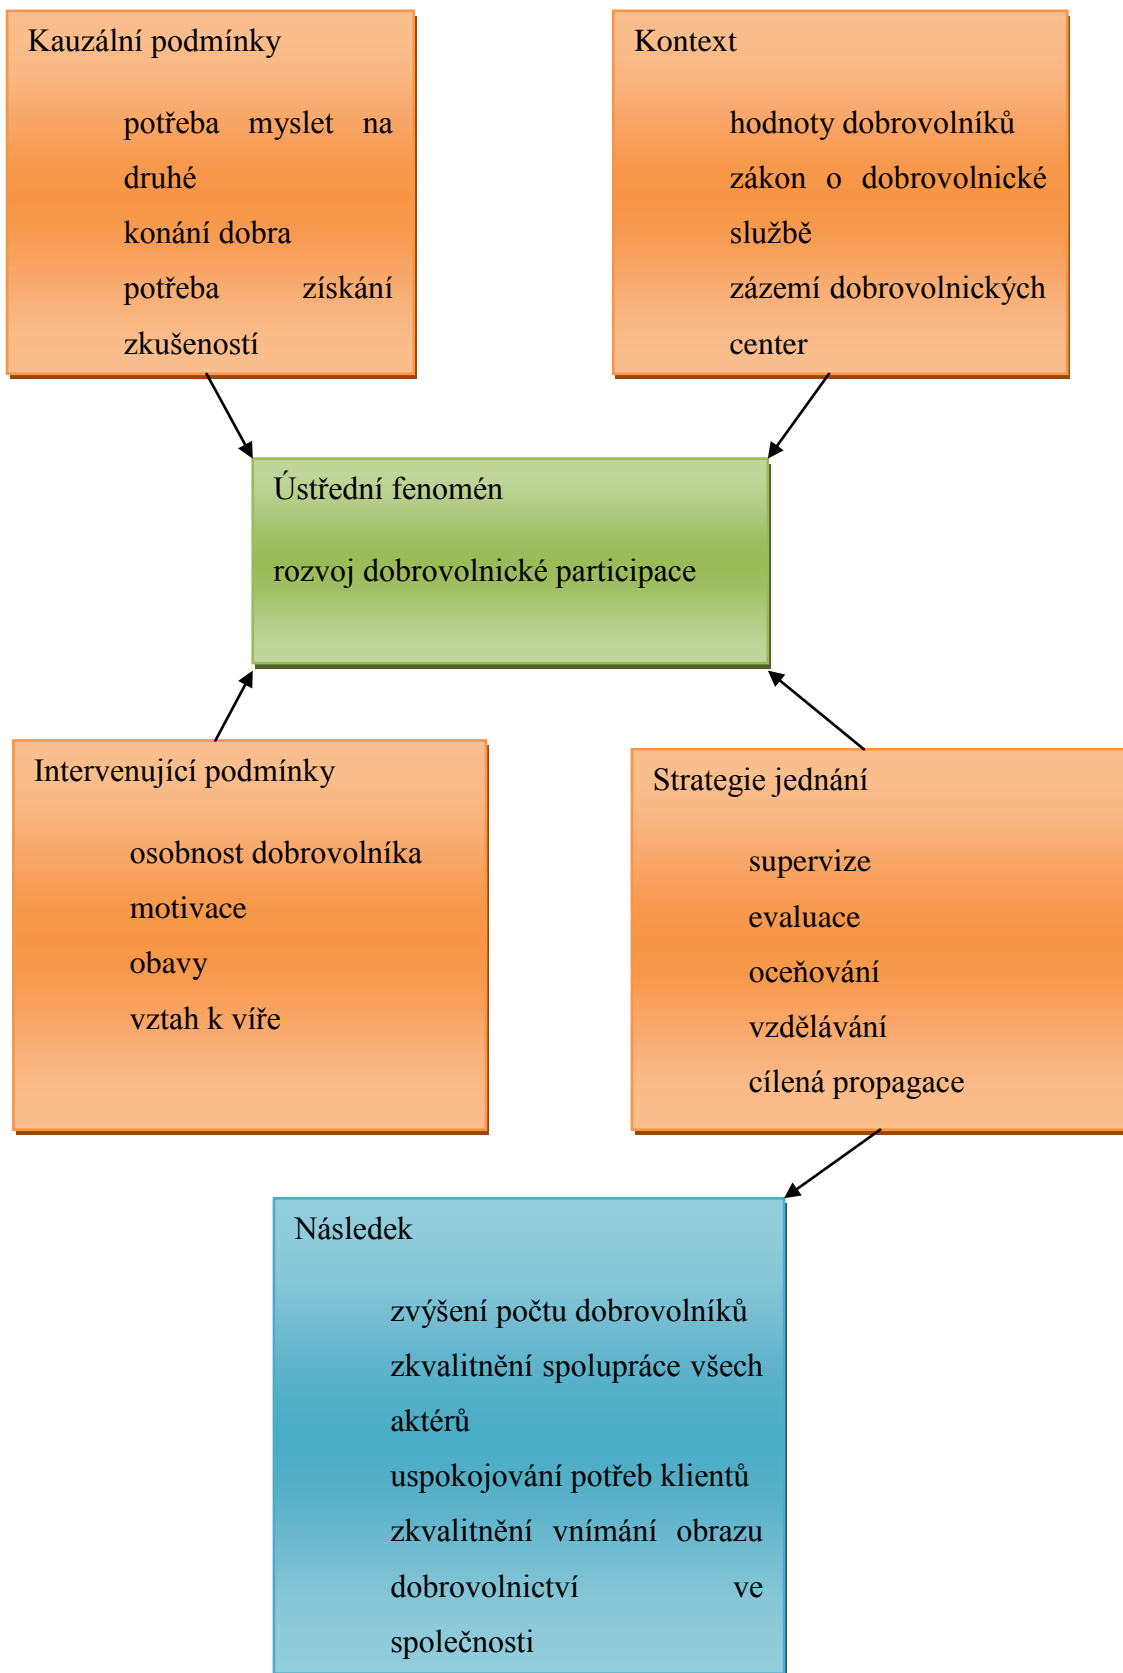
Kauzální podmínky

potřeba myslet na druhé
konání dobra
potřeba získání zkušeností

Kontext

hodnoty dobrovolníků
zákon o dobrovolnické službě
zázemí dobrovolnických center

Ústřední fenomén

rozvoj dobrovolnické participace

Intervenující podmínky

osobnost dobrovolníka
motivace
obavy
vztah k víře

Strategie jednání

supervize
evaluace
oceňování
vzdělávání
cílená propagace

Následek

zvýšení počtu dobrovolníků
zkvalitnění spolupráce všech aktérů
uspokojování potřeb klientů
zkvalitnění vnímání obrazu dobrovolnictví ve společnosti